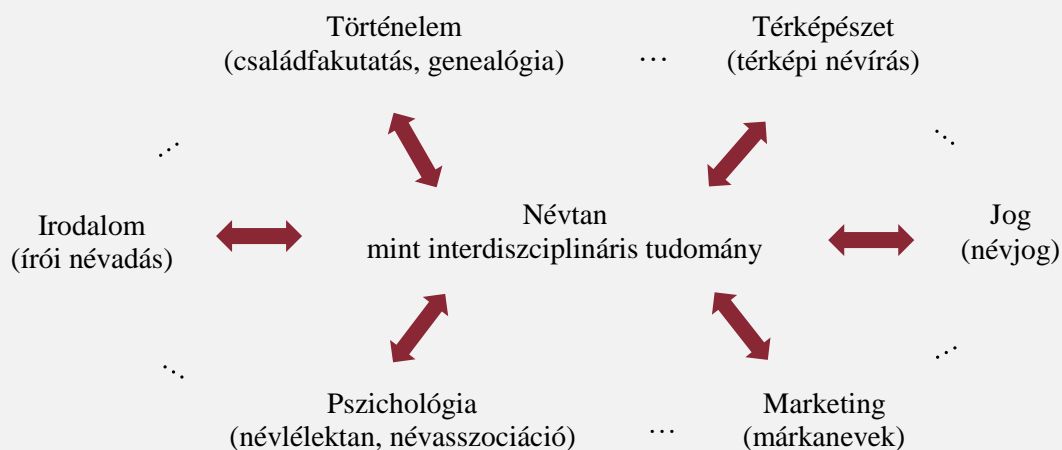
Történelem
(családfakutatás, genealógia)

…

Térképészet
(térképi névírás)

⋰

⋱

Irodalom
(írói névadás)

Névtan
mint interdiszciplináris tudomány

Jog
(névjog)

⋰

⋱

Pszichológia
(névlélektan, névasszociáció)

…

Marketing
(márkanevek)